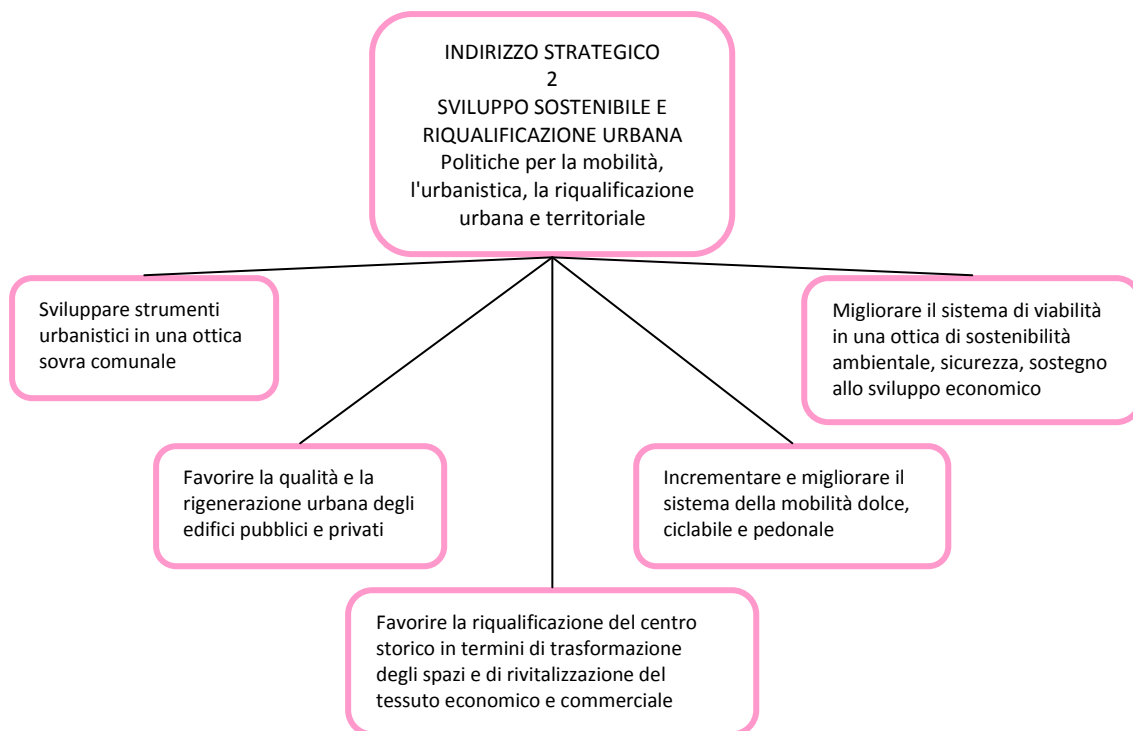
INDIRIZZO STRATEGICO
2
SVILUPPO SOSTENIBILE E RIQUALIFICAZIONE URBANA
Politiche per la mobilità, l'urbanistica, la riqualificazione urbana e territoriale

Sviluppare strumenti urbanistici in una ottica sovra comunale

Migliorare il sistema di viabilità in una ottica di sostenibilità ambientale, sicurezza, sostegno allo sviluppo economico

Favorire la qualità e la rigenerazione urbana degli edifici pubblici e privati

Incrementare e migliorare il sistema della mobilità dolce, ciclabile e pedonale

Favorire la riqualificazione del centro storico in termini di trasformazione degli spazi e di rivitalizzazione del tessuto economico e commerciale